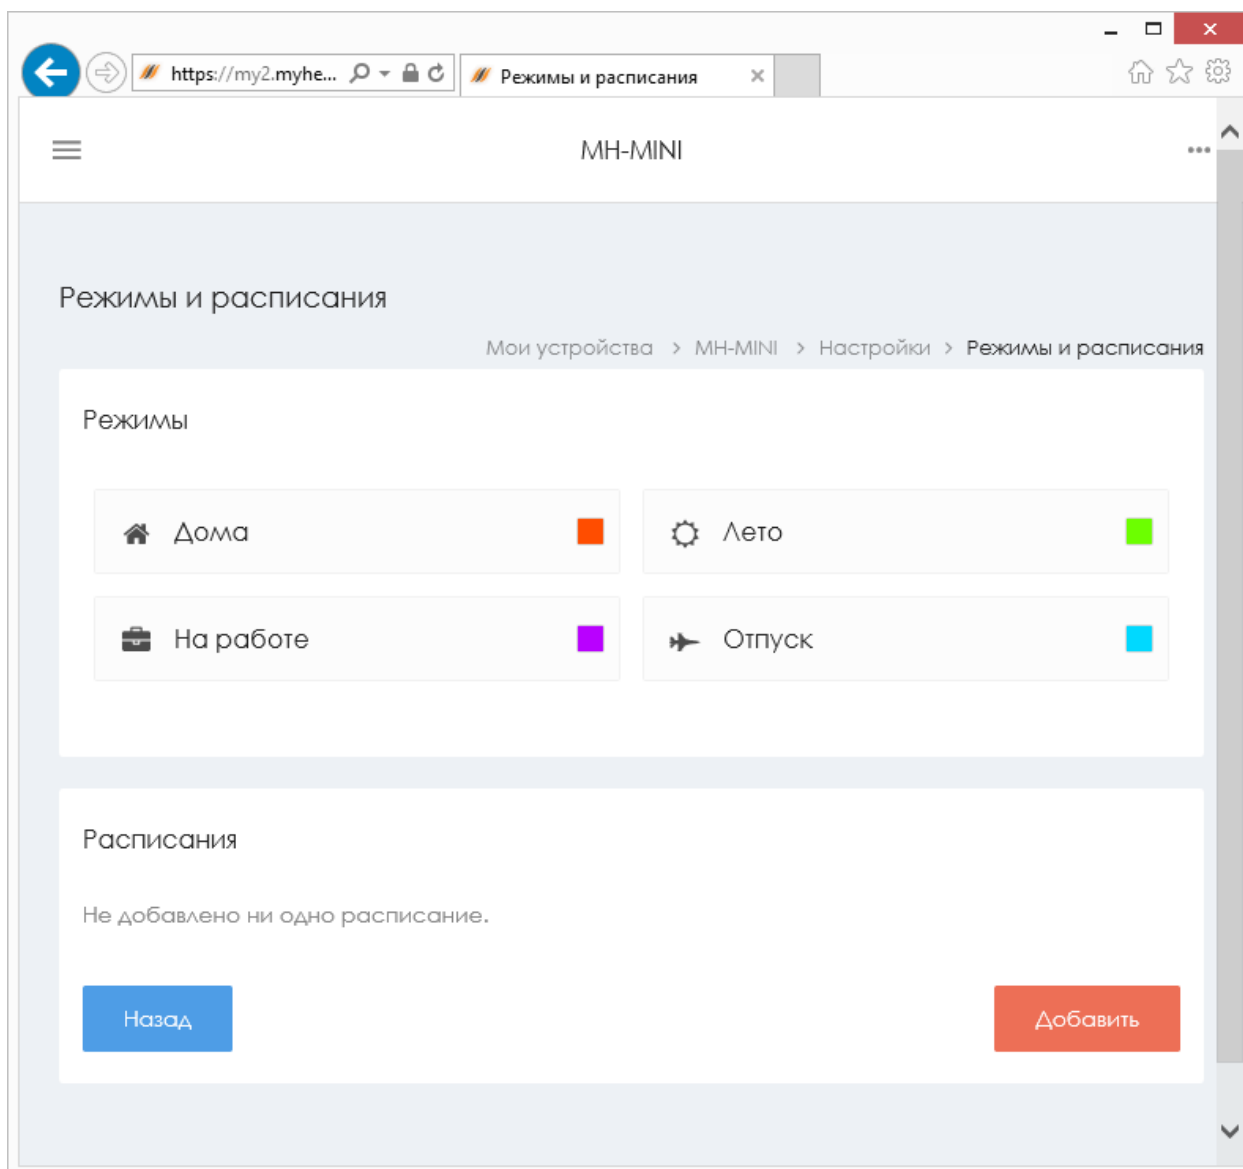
https://my2.myhe...

Режимы и расписания

MH-MINI

Режимы и расписания

Мои устройства > MH-MINI > Настройки > Режимы и расписания

Режимы

Дома

Лето

На работе

Отпуск

Расписания

Не добавлено ни одно расписание.

Назад

Добавить